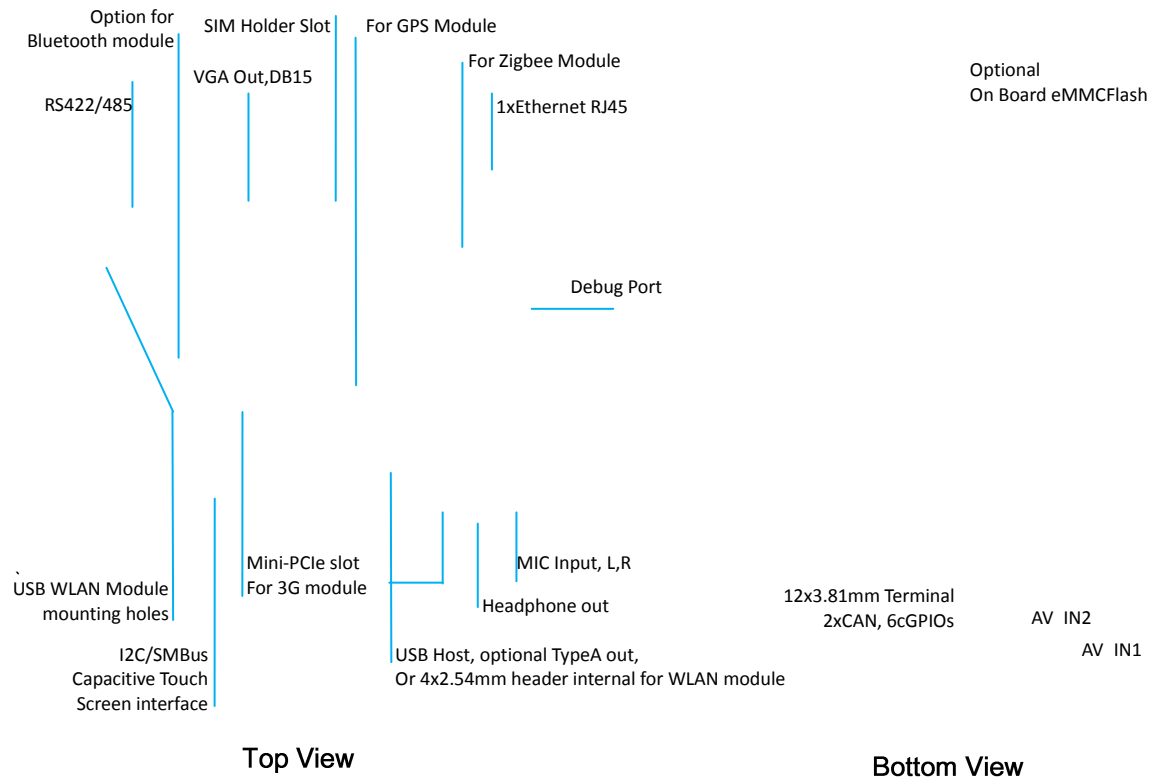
Option for
Bluetooth module

SIM Holder Slot

For GPS Module

For Zigbee Module

Optional
On Board eMMCFlash

VGA Out,DB15

RS422/485

1xEthernet RJ45

Debug Port

`
USB WLAN Module
mounting holes

Mini-PCIe slot
For 3G module

MIC Input, L,R

Headphone out

12x3.81mm Terminal
2xCAN, 6cGPIOs

AV IN2

AV IN1

I2C/SMBus
Capacitive Touch
Screen interface

USB Host, optional TypeA out,
Or 4x2.54mm header internal for WLAN module

Top View

Bottom View